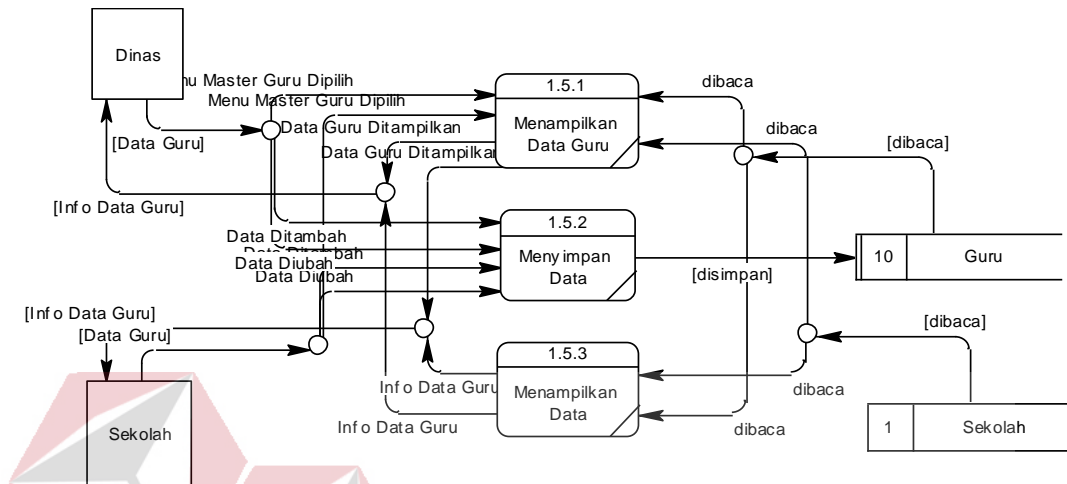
Dinas

nu Master Guru Dipilih
Menu Master Guru Dipilih

[Data Guru]

Data Guru Ditampilkan
Data Guru Ditampilkan

[Info Data Guru]

1.5.1
Menampilkan Data Guru

dibaca
dibaca
[dibaca]

1.5.2
Menyimpan Data

Data Ditambah
Data Ditambah
Data Diubah
Data Diubah

[disimpan]

10 Guru

[Info Data Guru]
[Data Guru]

[dibaca]

1.5.3
Menampilkan Data

Info Data Guru
Info Data Guru

dibaca
dibaca

Sekolah

1 Sekolah